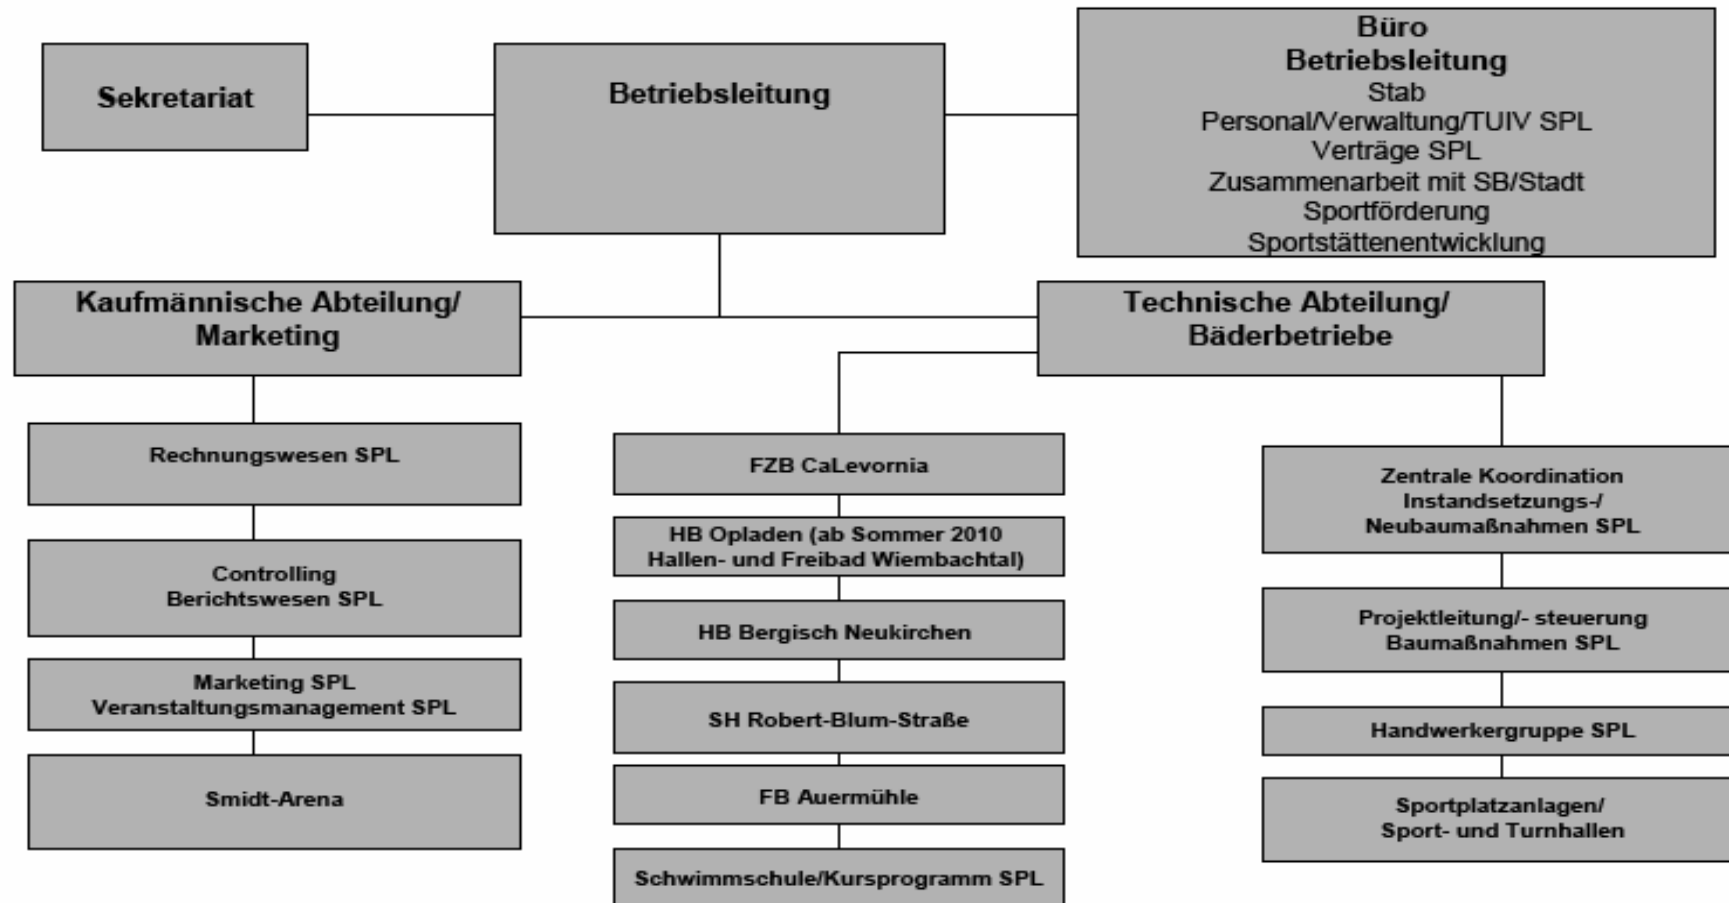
Sekretariat

Betriebsleitung

Büro
Betriebsleitung
Stab
Personal/Verwaltung/TUIV SPL
Verträge SPL
Zusammenarbeit mit SB/Stadt
Sportförderung
Sportstättenentwicklung

Kaufmännische Abteilung/
Marketing

Technische Abteilung/
Bäderbetriebe

Rechnungswesen SPL

Controlling
Berichtswesen SPL

Marketing SPL
Veranstaltungsmanagement SPL

Smidt-Arena

FZB CaLevornia

HB Opladen (ab Sommer 2010
Hallen- und Freibad Wiembachtal)

HB Bergisch Neukirchen

SH Robert-Blum-Straße

FB Auermühle

Schwimmschule/Kursprogramm SPL

Zentrale Koordination
Instandsetzungs-/
Neubaumaßnahmen SPL

Projektleitung/- steuerung
Baumaßnahmen SPL

Handwerkergruppe SPL

Sportplatzanlagen/
Sport- und Turnhallen